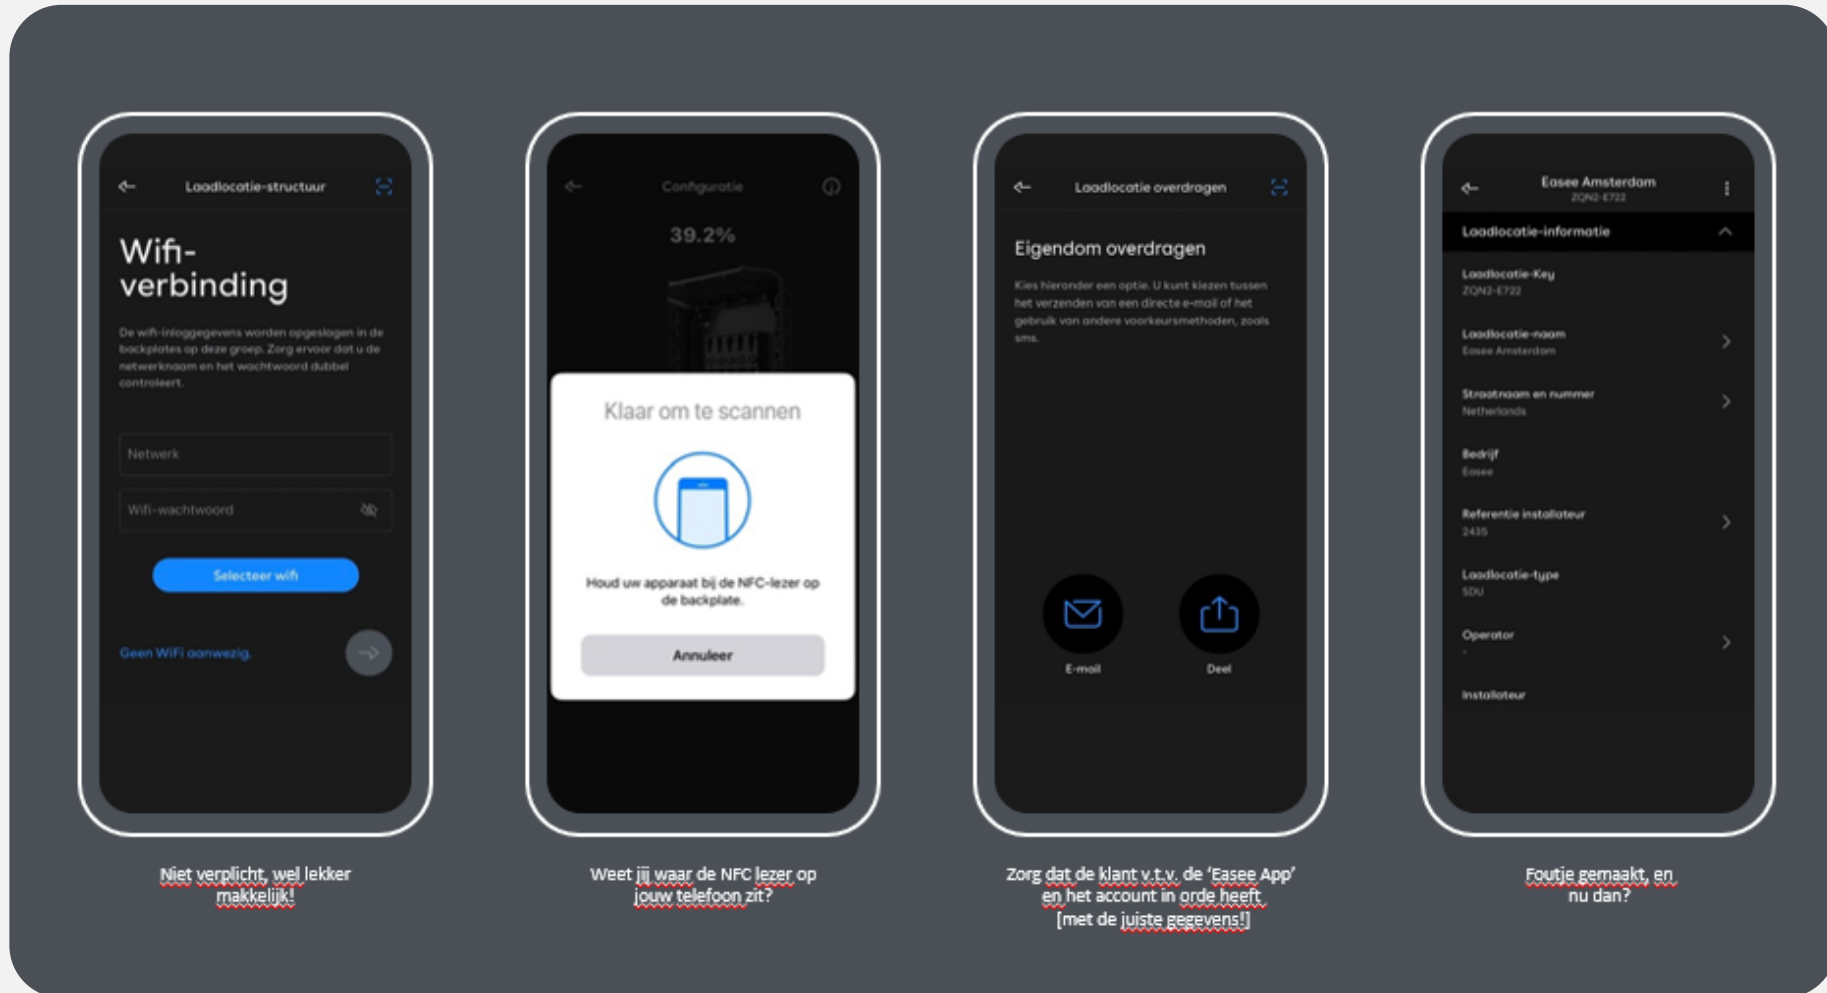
Laadlocatie-structuur

Wifi-verbinding

De wifi-inloggegevens worden opgeslagen in de backplates op deze groep. Zorg ervoor dat u de netwerknaam en het wachtwoord dubbel controleert.

Netwerk

Wifi-wachtwoord

Selecteer wifi

Geen WiFi aanwezig.

Niet verplicht, wel lekker makkelijk!

Configuratie

39.2%

Klaar om te scannen

Houd uw apparaat bij de NFC-lezer op de backplate.

Annuleer

Weet jij waar de NFC lezer op jouw telefoon zit?

Laadlocatie overdragen

Eigendom overdragen

Kies hieronder een optie. U kunt kiezen tussen het verzenden van een directe e-mail of het gebruik van andere voorkeursmethoden, zoals sms.

E-mail

Deel

Zorg dat de klant v.t.v. de 'Easee App' en het account in orde heeft [met de juiste gegevens!]

Easee Amsterdam
ZQN2-E722

Laadlocatie-informatie

Laadlocatie-Key
ZQN2-E722

Laadlocatie-naam
Easee Amsterdam

Straatnaam en nummer
Netherlands

Bedrijf
Easee

Referentie installateur
2435

Laadlocatie-type
SDU

Operator
-

Installateur

Foutje gemaakt, en nu dan?